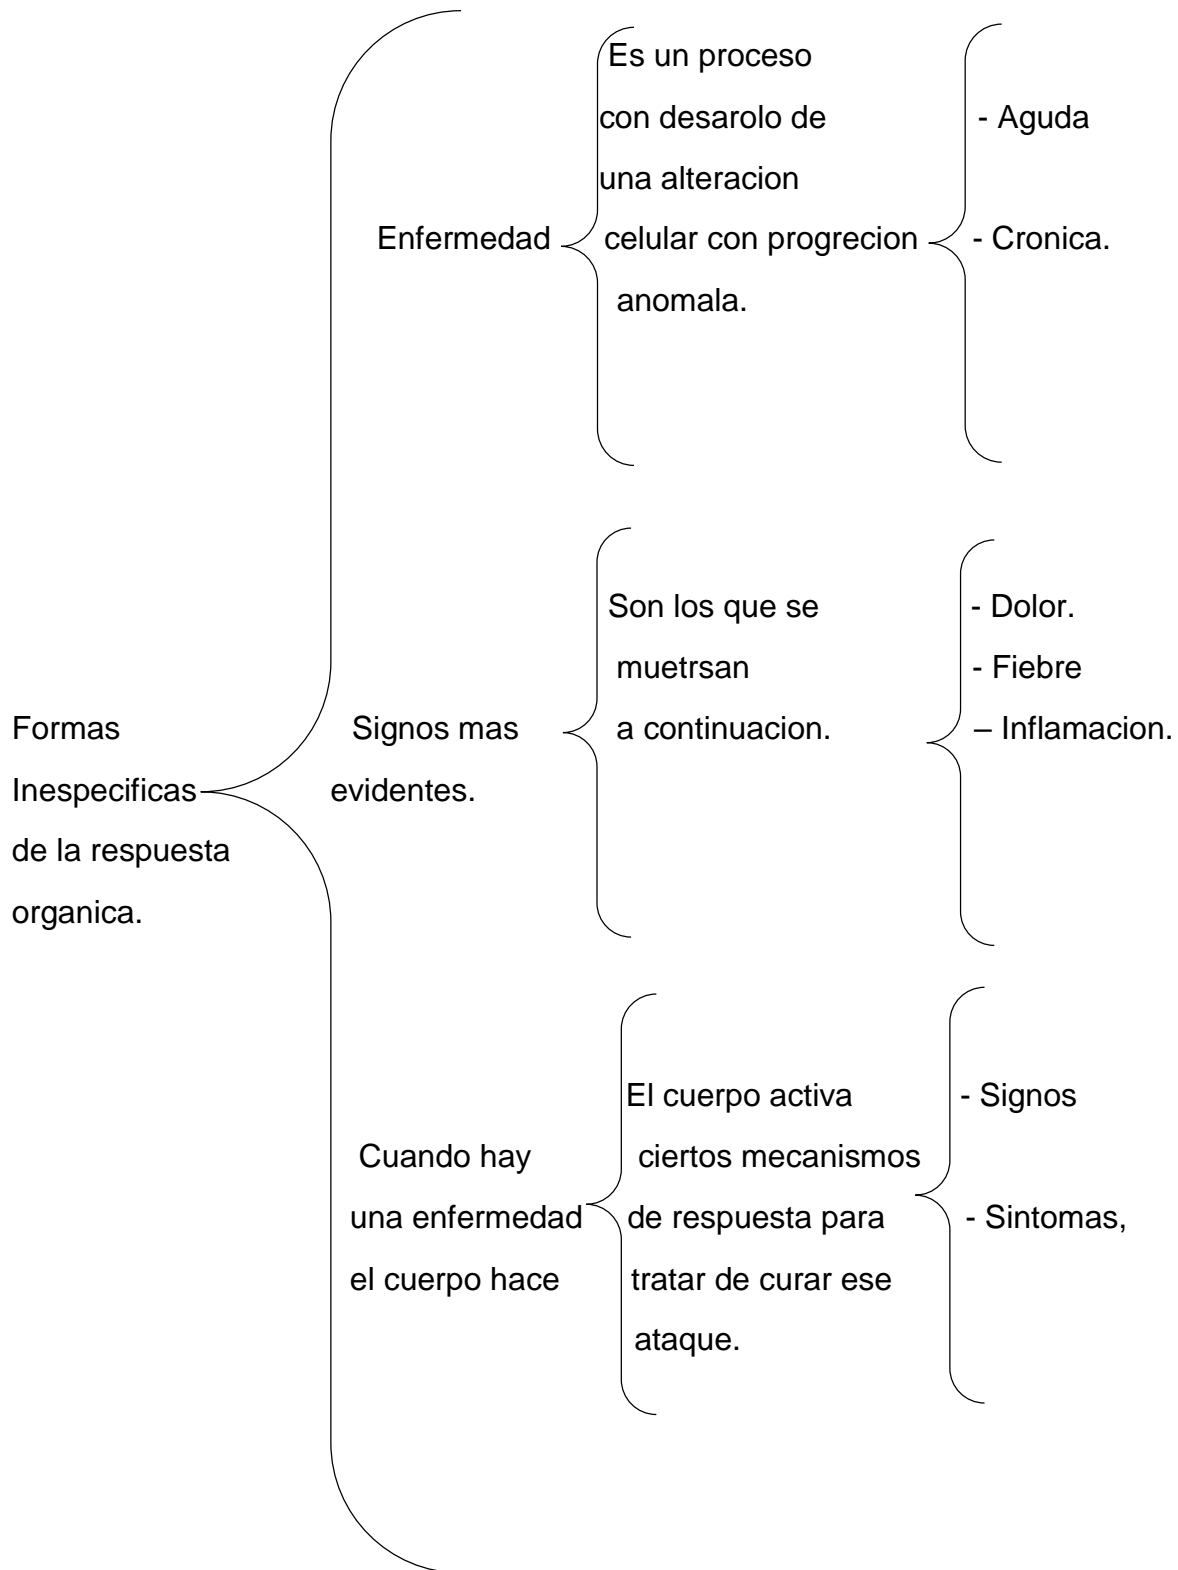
Formas Inespecificas de la respuesta organica.

Enfermedad

Es un proceso con desarolo de una alteracion celular con progrecion anomala.

- Aguda

- Cronica.

Signos mas evidentes.

Son los que se muetrsan a continuacion.

- Dolor.

- Fiebre

– Inflamacion.

Cuando hay una enfermedad el cuerpo hace

El cuerpo activa ciertos mecanismos de respuesta para tratar de curar ese ataque.

- Signos

- Sintomas,